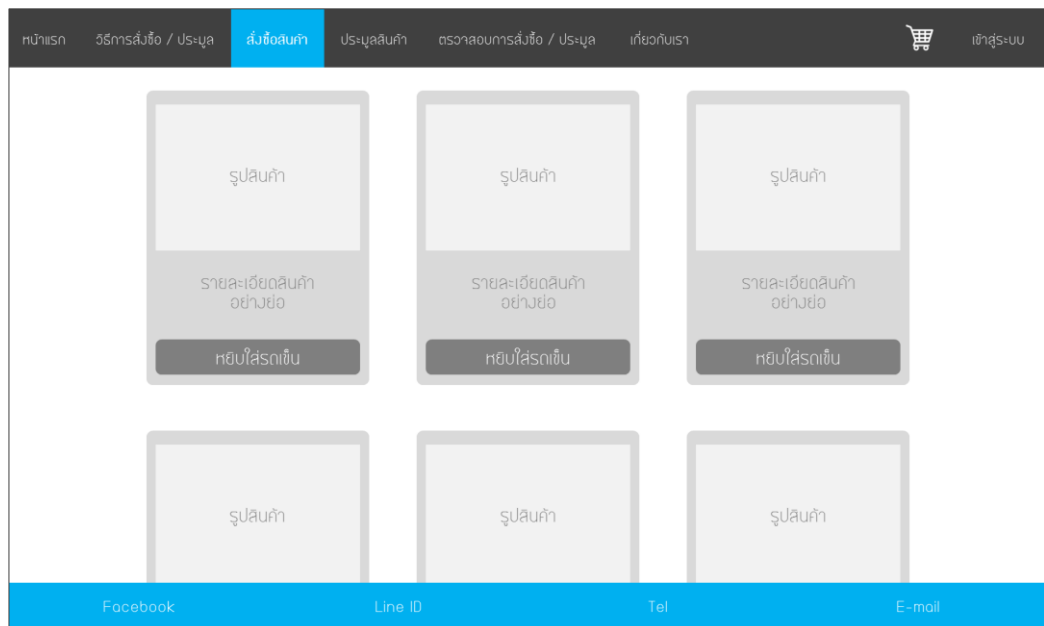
หน้าแรก วิธีการสั่งซื้อ / ประมูล สั่งซื้อสินค้า ประมูลสินค้า ตรวจสอบการสั่งซื้อ / ประมูล เกี่ยวกับเรา เข้าสู่ระบบ

รูปสินค้า
รายละเอียดสินค้า
อย่างย่อ
หยิบใส่รถเข็น

รูปสินค้า
รายละเอียดสินค้า
อย่างย่อ
หยิบใส่รถเข็น

รูปสินค้า
รายละเอียดสินค้า
อย่างย่อ
หยิบใส่รถเข็น

รูปสินค้า

รูปสินค้า

รูปสินค้า

Facebook Line ID Tel E-mail